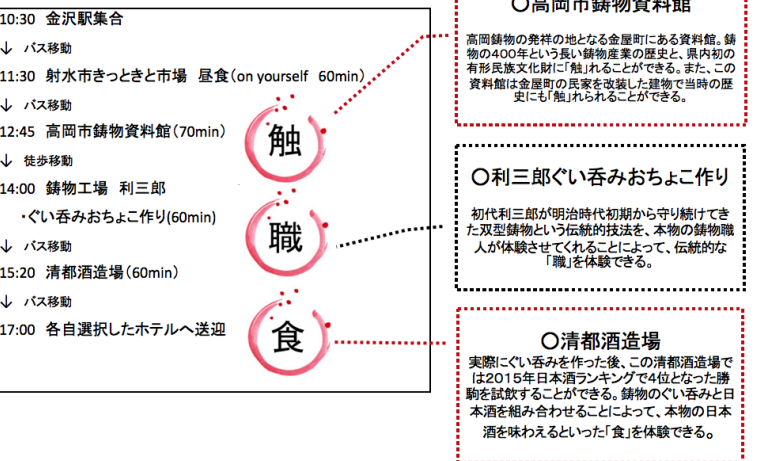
10:30 金沢駅集合

↓ バス移動

11:30 射水市きっときと市場 昼食(on yourself 60min)

↓ バス移動

12:45 高岡市鋳物資料館(70min)

↓ 徒歩移動

14:00 鋳物工場 利三郎

・ぐい呑みおちょこ作り(60min)

↓ バス移動

15:20 清都酒造場(60min)

↓ バス移動

17:00 各自選択したホテルへ送迎

触

職

食

○高岡市鋳物資料館

高岡鋳物の発祥の地となる金屋町にある資料館。鋳物の400年という長い鋳物産業の歴史と、県内初の有形民族文化財に「触」れることができる。また、この資料館は金屋町の民家を改装した建物で当時の歴史にも「触」れられることができる。

○利三郎ぐい呑みおちょこ作り

初代利三郎が明治時代初期から守り続けてきた双型鋳物という伝統的技法を、本物の鋳物職人が体験させてくれることによって、伝統的な「職」を体験できる。

○清都酒造場

実際にぐい呑みを作った後、この清都酒造場では2015年日本酒ランキングで4位となった勝駒を試飲することができる。鋳物のぐい呑みと日本酒を組み合わせることによって、本物の日本酒を味わえるといった「食」を体験できる。